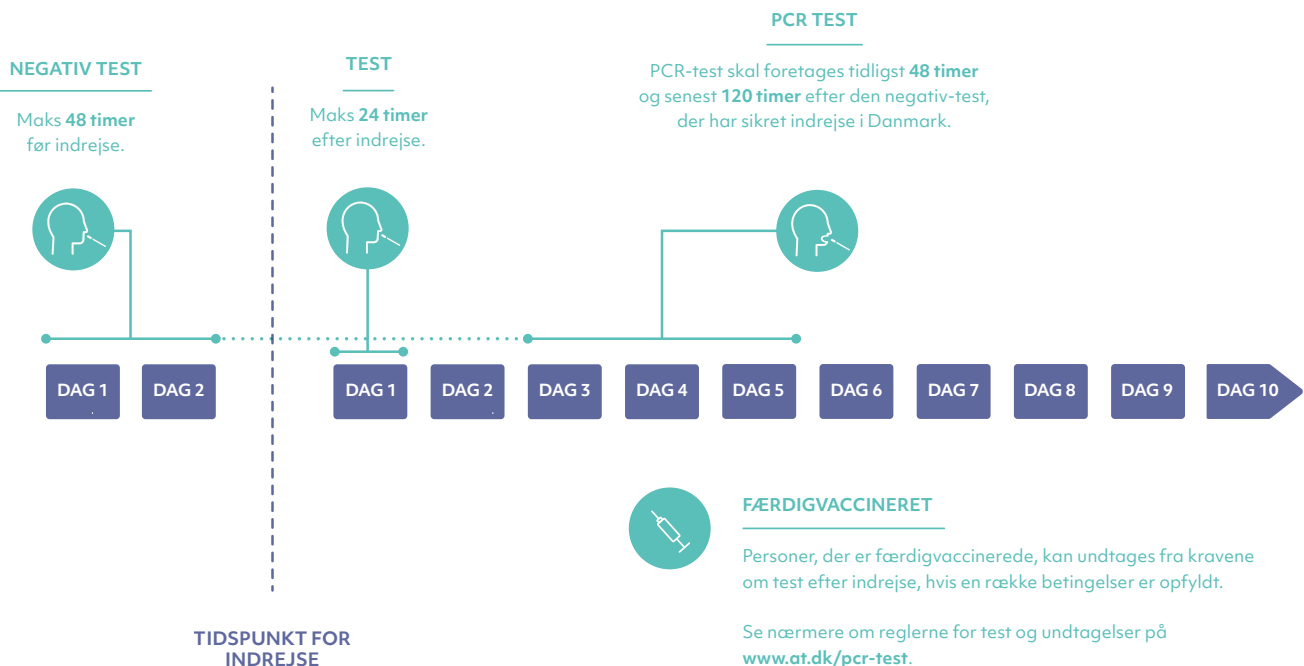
PCR TEST

NEGATIV TEST

Maks **48 timer** før indrejse.

TEST

Maks **24 timer** efter indrejse.

PCR-test skal foretages tidligst **48 timer** og senest **120 timer** efter den negativ-test, der har sikret indrejse i Danmark.

DAG 1

DAG 2

DAG 1

DAG 2

DAG 3

DAG 4

DAG 5

DAG 6

DAG 7

DAG 8

DAG 9

DAG 10

FÆRDIGVACCINERET

Personer, der er færdigvaccinerede, kan undtages fra kravene om test efter indrejse, hvis en række betingelser er opfyldt.

Se nærmere om reglerne for test og undtagelser på **www.at.dk/pcr-test**.

TIDSPUNKT FOR INDREJSE